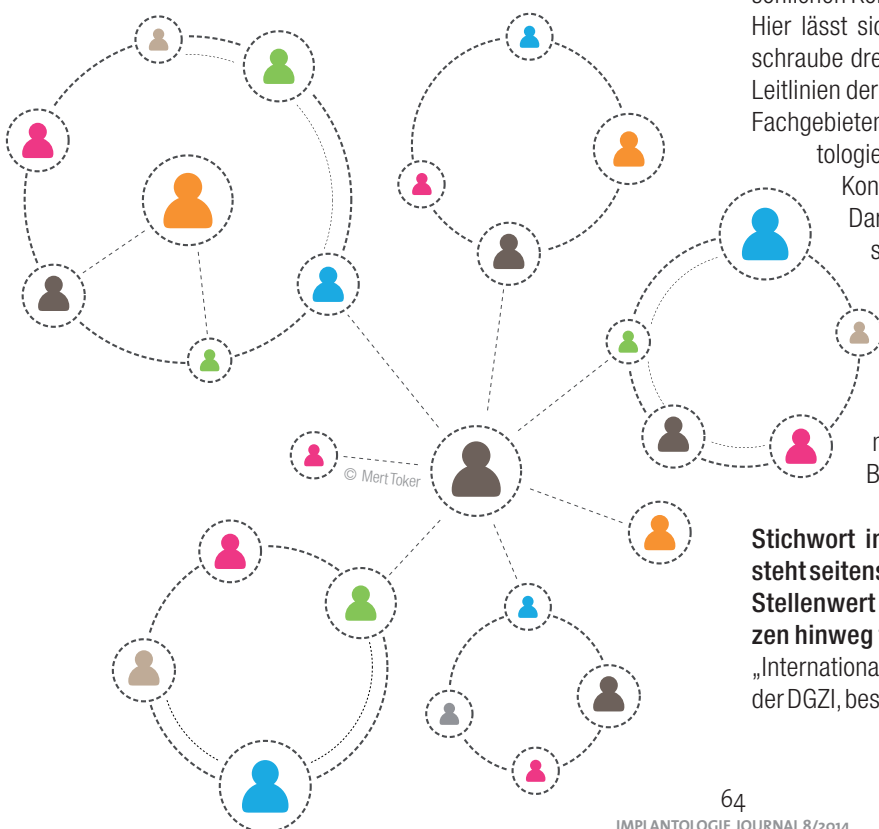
schlichen Ko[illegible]
Hier lässt sic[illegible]
schraube dre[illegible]
Leitlinien der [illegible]
Fachgebieten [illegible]
tologie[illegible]
Kon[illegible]
Da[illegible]
s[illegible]

n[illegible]
B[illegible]

© Mert Toker

Stichwort in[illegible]
steht seitens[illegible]
Stellenwert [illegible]
zen hinweg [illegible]
„Internationa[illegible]
der DGZI, bes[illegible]

64
IMPLANTOLOGIE JOURNAL 8/2014